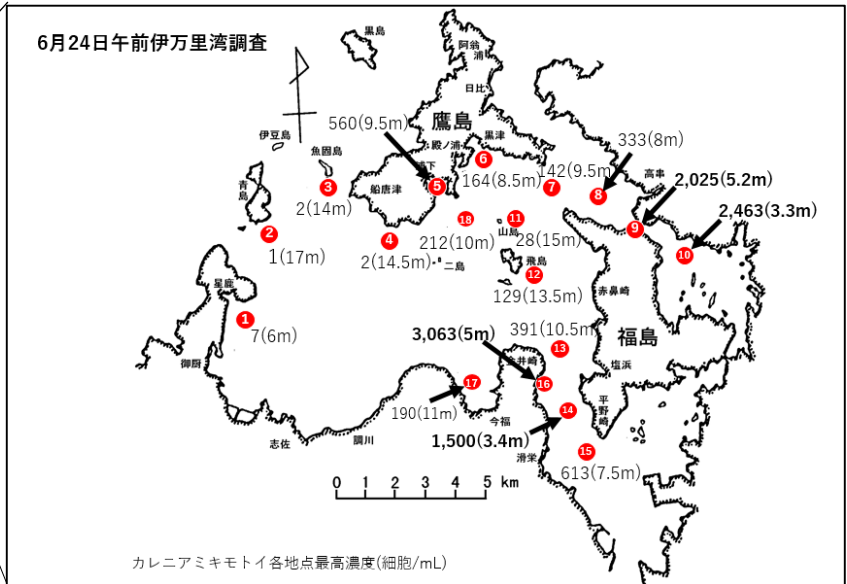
6月24日午前伊万里湾調査

黒島
阿翁浦
日比
鷹島
伊豆島
魚固島
黒津
殿ノ浦
560(9.5m)
333(8m)
142(9.5m)
高串
2,025(5.2m)
2,463(3.3m)
青島
船唐津
164(8.5m)
2(14m)
1(17m)
212(10m)
山島
28(15m)
2(14.5m)
二島
飛島
129(13.5m)
赤鼻崎
星鹿
7(6m)
3,063(5m)
391(10.5m)
福島
塩浜
御厨
190(11m)
今福
平野崎
1,500(3.4m)
志佐
調川
滑栄
613(7.5m)
0 1 2 3 4 5 km

1 2 3 4 5 6 7 8 9 10 11 12 13 14 15 16 17 18

カレニアミキモトイ各地点最高濃度(細胞/mL)